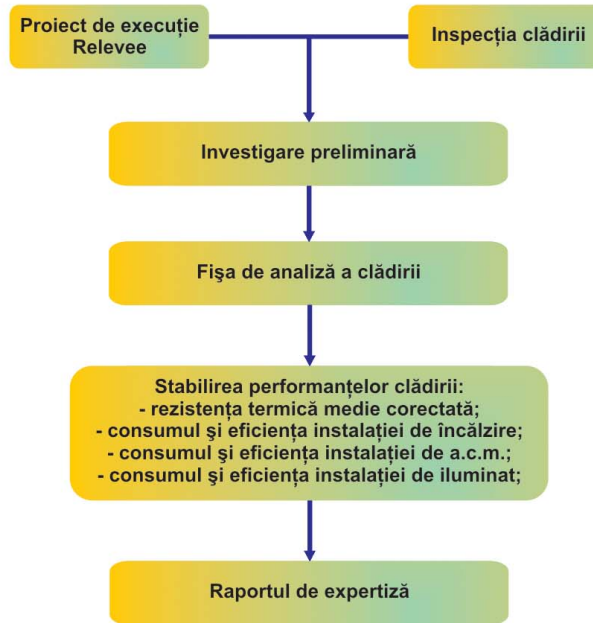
Proiect de execuție
Relevee

Inspecția clădirii

Investigare preliminară

Fişa de analiză a clădirii

Stabilirea performanţelor clădirii:
- rezistenţa termică medie corectată;
- consumul şi eficienţa instalaţiei de încălzire;
- consumul şi eficienţa instalaţiei de a.c.m.;
- consumul şi eficienţa instalaţiei de iluminat;

Raportul de expertiză